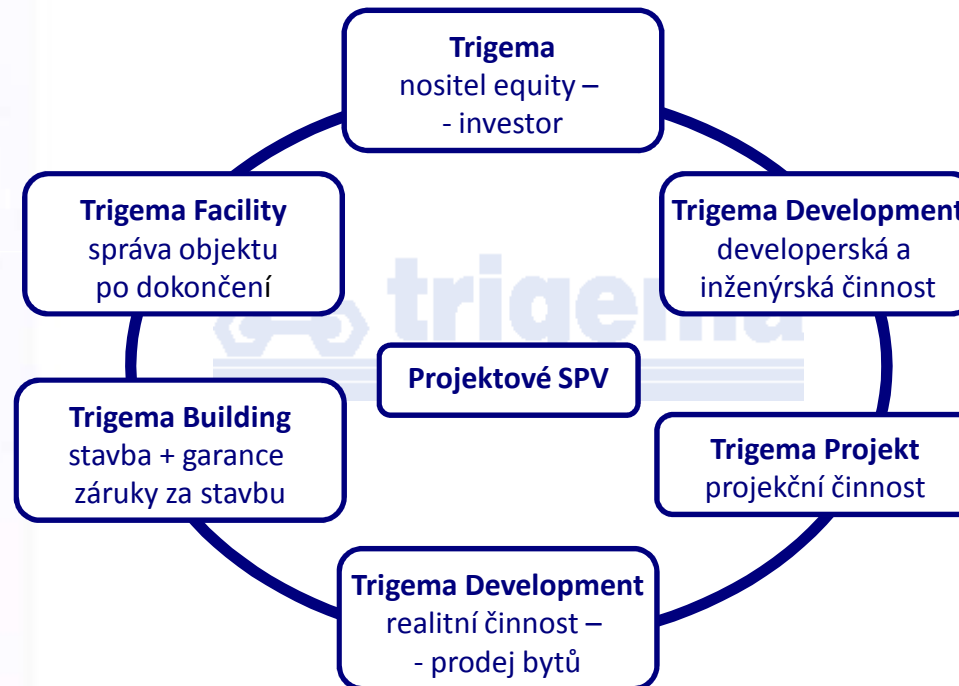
Trigema
nositel equity –
- investor

Trigema Facility
správa objektu
po dokončení

Trigema Development
developerská a
inženýrská činnost

trigema

Projektové SPV

Trigema Building
stavba + garance
záruky za stavbu

Trigema Projekt
projekční činnost

Trigema Development
realitní činnost –
- prodej bytů